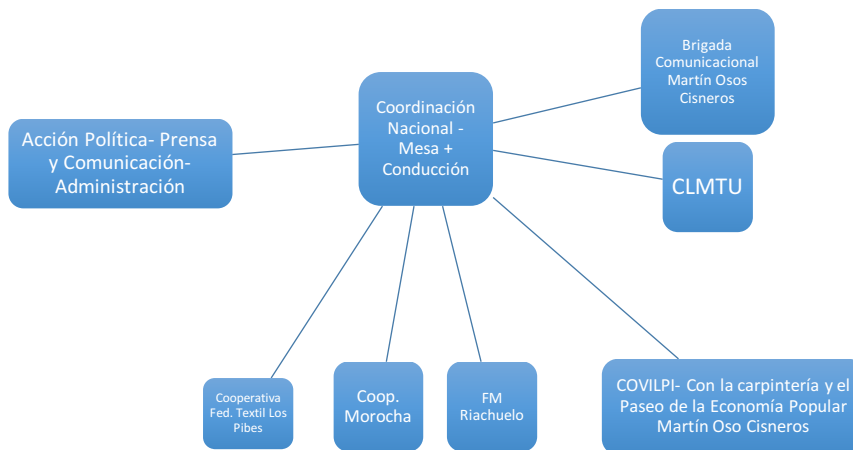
Coordinación Nacional - Mesa + Conducción

Acción Política- Prensa y Comunicación- Administración

Brigada Comunicacional Martín Osos Cisneros

CLMTU

Cooperativa Fed. Textil Los Pibes

Coop. Morocha

FM Riachuelo

COVILPI- Con la carpintería y el Paseo de la Economía Popular Martín Oso Cisneros